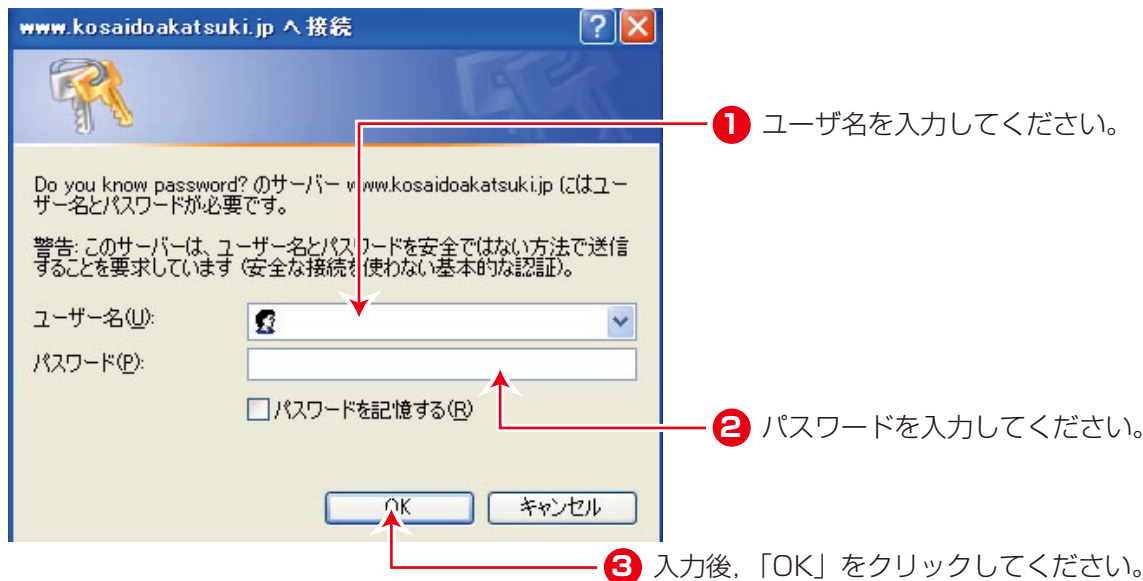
www.kosaidoakatsuki.jp へ接続

?

Do you know password? のサーバー www.kosaidoakatsuki.jp にはユーザー名とパスワードが必要です。

警告: このサーバーは、ユーザー名とパスワードを安全ではない方法で送信することを要求しています (安全な接続を使わない基本的な認証)。

ユーザー名(U):

パスワード(P):

パスワードを記憶する(R)

OK

キャンセル

1 ユーザ名を入力してください。

2 パスワードを入力してください。

3 入力後，「OK」をクリックしてください。